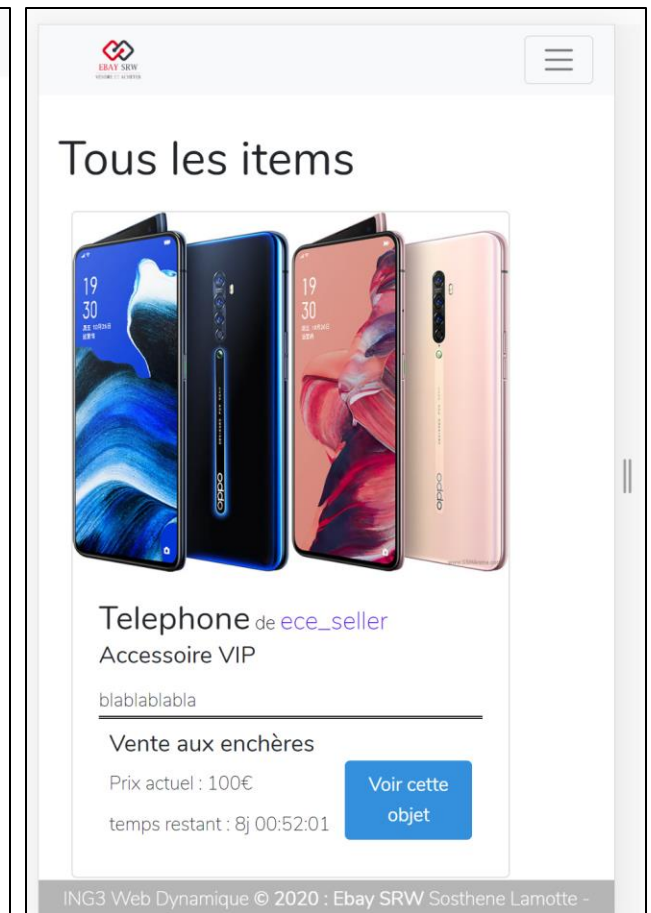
EBAY SRW
VENDRE ET ACHETER

Tous les items

19
30

19
30

oppo

oppo

Telephone de ece_seller
Accessoire VIP

blablablabla

Vente aux enchères

Prix actuel : 100€

temps restant : 8j 00:52:01

Voir cette objet

ING3 Web Dynamique © 2020 : Ebay SRW Sosthene Lamotte -